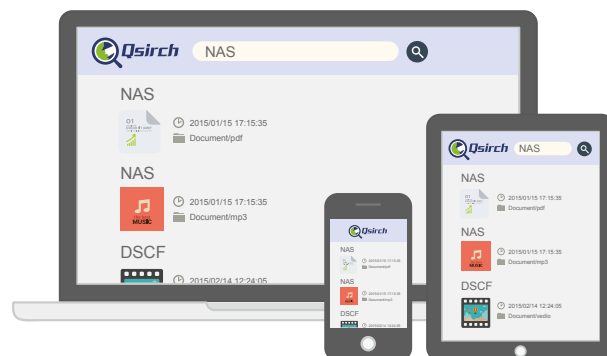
Qsirch NAS

NAS
2015/01/15 17:15:35
Document/pdf

NAS
MUSIC
2015/01/15 17:15:35
Document/mp3

DSCF
2015/02/14 12:24:05

Qsirch

NAS
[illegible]
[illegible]

NAS
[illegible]
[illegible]

DSCF
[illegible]

Qsirch NAS

NAS
2015/01/15 17:15:35
Document/pdf

NAS
MUSIC
2015/01/15 17:15:35
Document/mp3

DSCF
2015/02/14 12:24:05
Document/vedio